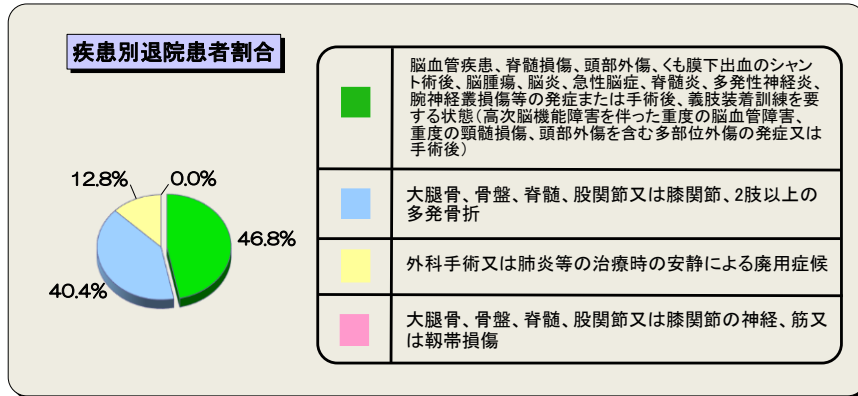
疾患別退院患者割合

12.8%
0.0%
46.8%
40.4%

| | |
|---|---|
| | 脳血管疾患、脊髄損傷、頭部外傷、くも膜下出血のシャント術後、脳腫瘍、脳炎、急性脳症、脊髄炎、多発性神経炎、腕神経叢損傷等の発症または手術後、義肢装着訓練を要する状態（高次脳機能障害を伴った重度の脳血管障害、重度の頸髄損傷、頭部外傷を含む多部位外傷の発症又は手術後） |
| | 大腿骨、骨盤、脊髄、股関節又は膝関節、2肢以上の多発骨折 |
| | 外科手術又は肺炎等の治療時の安静による廃用症候 |
| | 大腿骨、骨盤、脊髄、股関節又は膝関節の神経、筋又は靭帯損傷 |